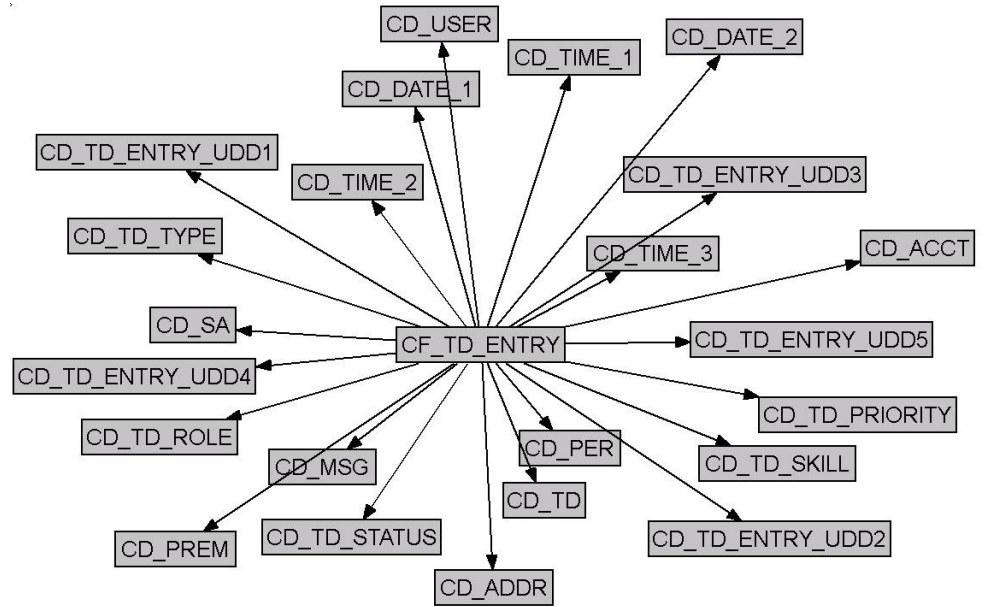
CD_USER
CD_TIME_1
CD_DATE_2
CD_DATE_1
CD_TD_ENTRY_UDD1
CD_TIME_2
CD_TD_ENTRY_UDD3
CD_TD_TYPE
CD_TIME_3
CD_ACCT
CD_SA
CF_TD_ENTRY
CD_TD_ENTRY_UDD5
CD_TD_ENTRY_UDD4
CD_TD_PRIORITY
CD_TD_ROLE
CD_PER
CD_MSG
CD_TD_SKILL
CD_TD
CD_PREM
CD_TD_STATUS
CD_TD_ENTRY_UDD2
CD_ADDR